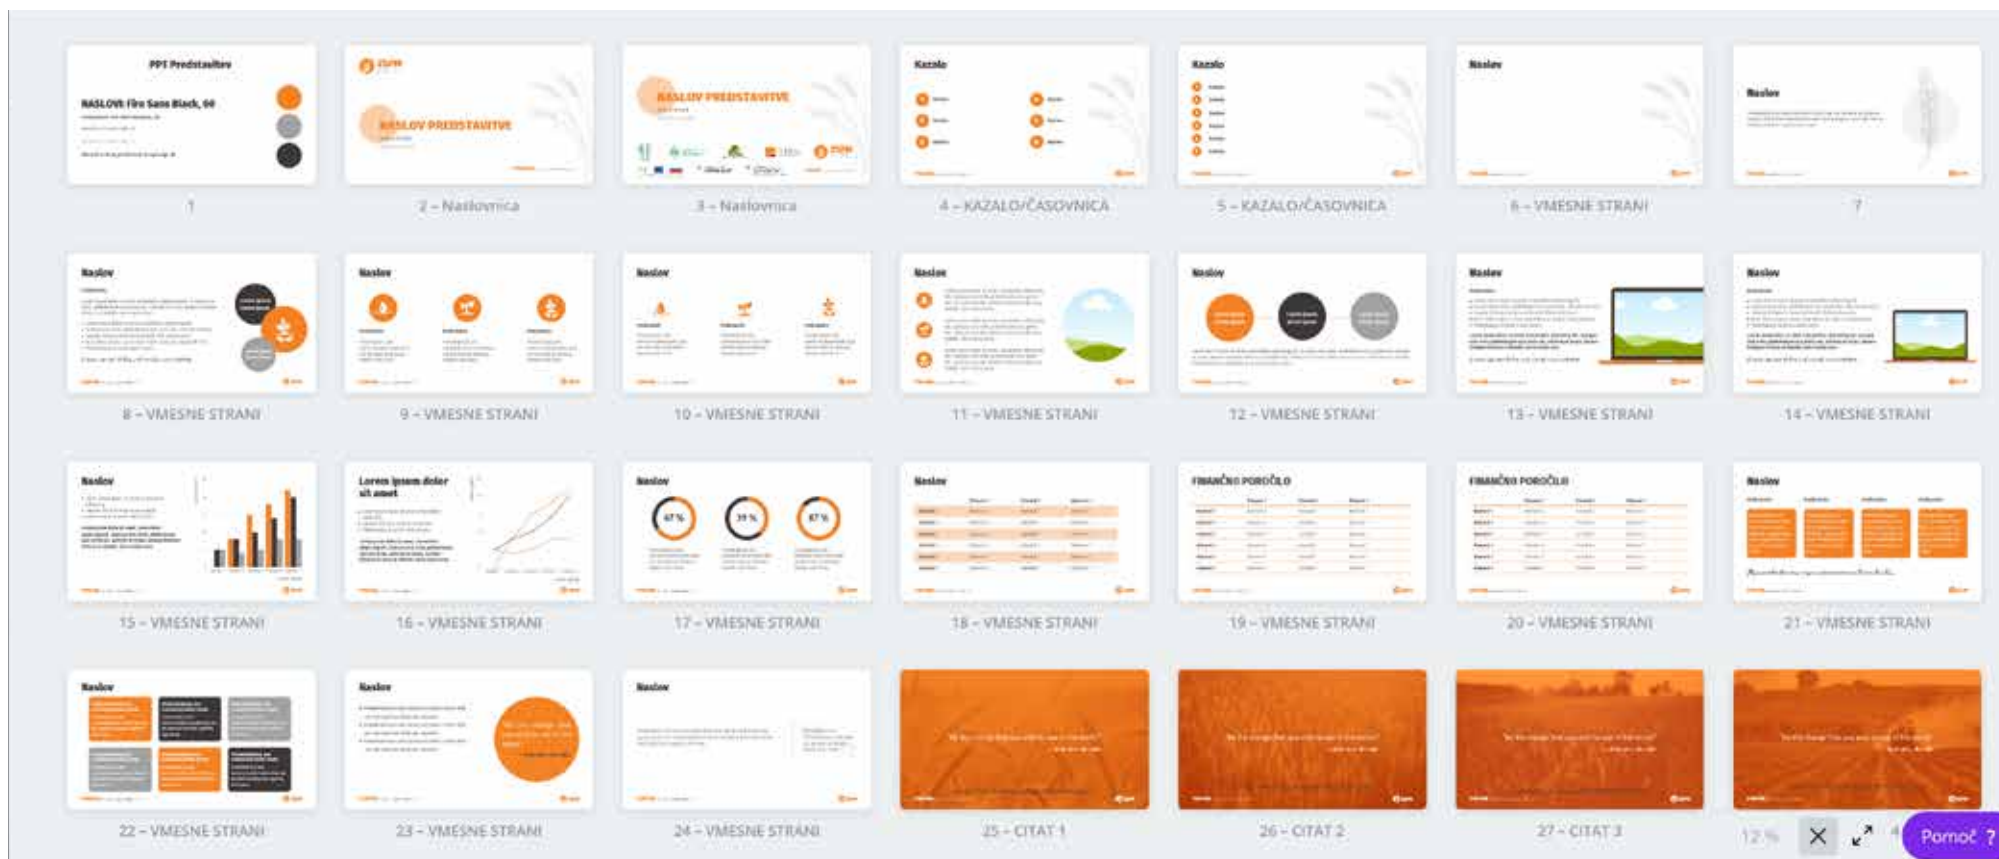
PPT Predstavitev

NASLOVI: Fira Sans Black, 60

1

NASLOV PREDSTAVITVE

2 – Naslovnica

NASLOV PREDSTAVITVE

3 – Naslovnica

Kazalo

4 – KAZALO/ČASOVNICA

Kazalo

5 – KAZALO/ČASOVNICA

Naslov

6 – VMESNE STRANI

Naslov

7

Naslov

8 – VMESNE STRANI

Naslov

9 – VMESNE STRANI

Naslov

10 – VMESNE STRANI

Naslov

11 – VMESNE STRANI

Naslov

12 – VMESNE STRANI

Naslov

13 – VMESNE STRANI

Naslov

14 – VMESNE STRANI

Naslov

15 – VMESNE STRANI

Lorem ipsum dolor sit amet

16 – VMESNE STRANI

Naslov

47 %

39 %

87 %

17 – VMESNE STRANI

Naslov

18 – VMESNE STRANI

FINANČNO POROČILO

19 – VMESNE STRANI

FINANČNO POROČILO

20 – VMESNE STRANI

Naslov

21 – VMESNE STRANI

Naslov

22 – VMESNE STRANI

Naslov

23 – VMESNE STRANI

Naslov

24 – VMESNE STRANI

25 – CITAT 1

26 – CITAT 2

27 – CITAT 3

12 %

Pomoč ?